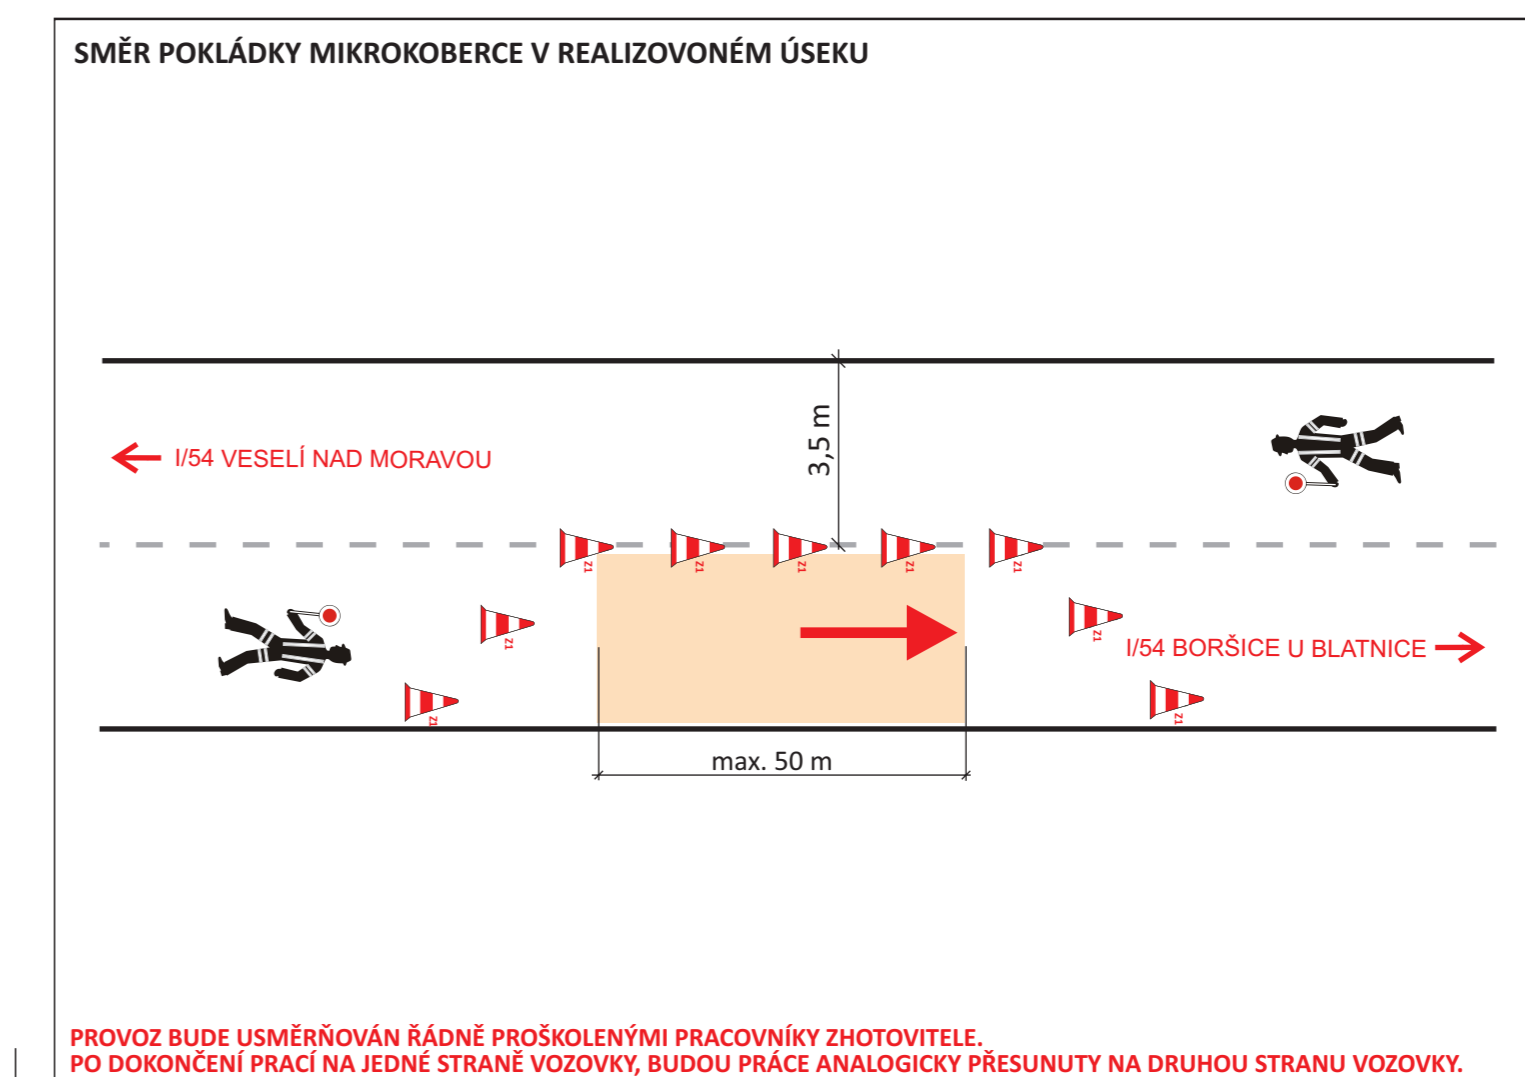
SMĚR POKLÁDKY MIKROKOBERCE V REALIZOVONÉM ÚSEKU

I/54 VESELÍ NAD MORAVOU

3,5 m

Z1 Z1 Z1 Z1 Z1

Z1 Z1

Z1

Z1 Z1

I/54 BORŠICE U BLATNICE

max. 50 m

PROVOZ BUDE USMĚRŇOVÁN ŘÁDNĚ PROŠKOLENÝMI PRACOVNÍKY ZHOTOVITELE.
PO DOKONČENÍ PRACÍ NA JEDNÉ STRANĚ VOZOVKY, BUDOU PRÁCE ANALOGICKY PŘESUNUTY NA DRUHOU STRANU VOZOVKY.